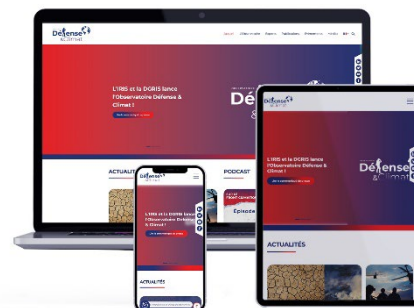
Défense & Climat

Accueil Observatoire Experts Publications Événements Médias

L'IRIS et la DGRIS lance l'Observatoire Défense & Climat !

Défense

ACTUALITÉS

PODCAST

Défense & Climat

L'IRIS et la DGRIS lance l'Observatoire Défense & Climat !

Épisode

ACTUALITÉS

Défense & Climat

L'IRIS et la DGRIS lance l'Observatoire Défense & Climat !

Défense & Climat

ACTUALITÉS